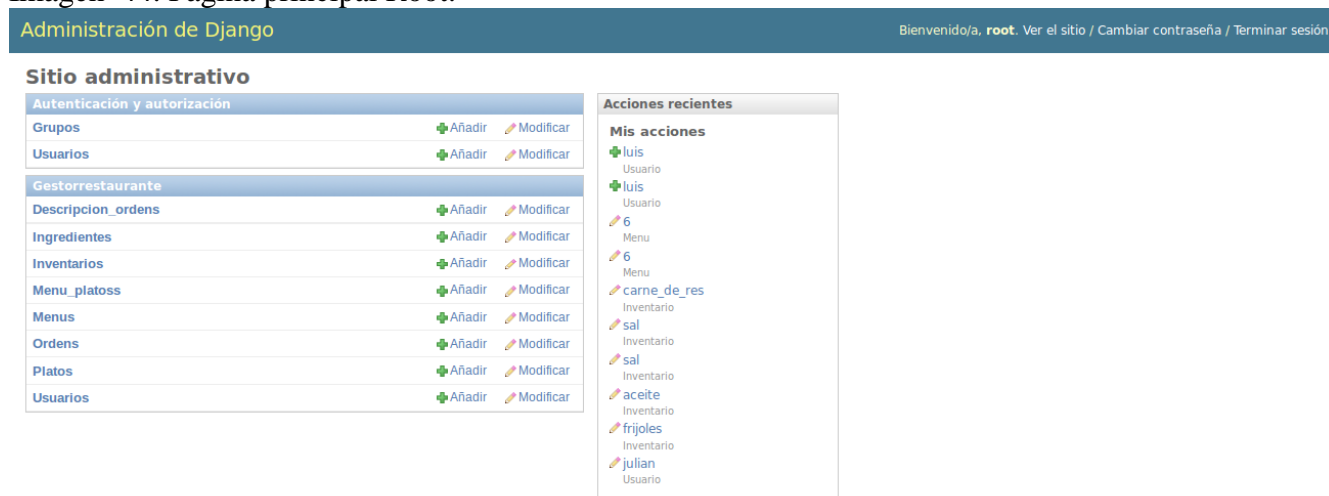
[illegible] Página principal Root.

Administración de Django

Bienvenido/a, **root**. Ver el sitio / Cambiar contraseña / Terminar sesión

Sitio administrativo

Autenticación y autorización

| Grupos | Añadir | Modificar |
|---|---|---|
| Usuarios | Añadir | Modificar |

Gestorrestaurante

| Descripcion_ordens | Añadir | Modificar |
|---|---|---|
| Ingredientes | Añadir | Modificar |
| Inventarios | Añadir | Modificar |
| Menu_platoss | Añadir | Modificar |
| Menus | Añadir | Modificar |
| Ordens | Añadir | Modificar |
| Platos | Añadir | Modificar |
| Usuarios | Añadir | Modificar |

Acciones recientes

Mis acciones

luis
Usuario

luis
Usuario

6
Menu

6
Menu

carne_de_res
Inventario

sal
Inventario

sal
Inventario

aceite
Inventario

frijoles
Inventario

julian
Usuario